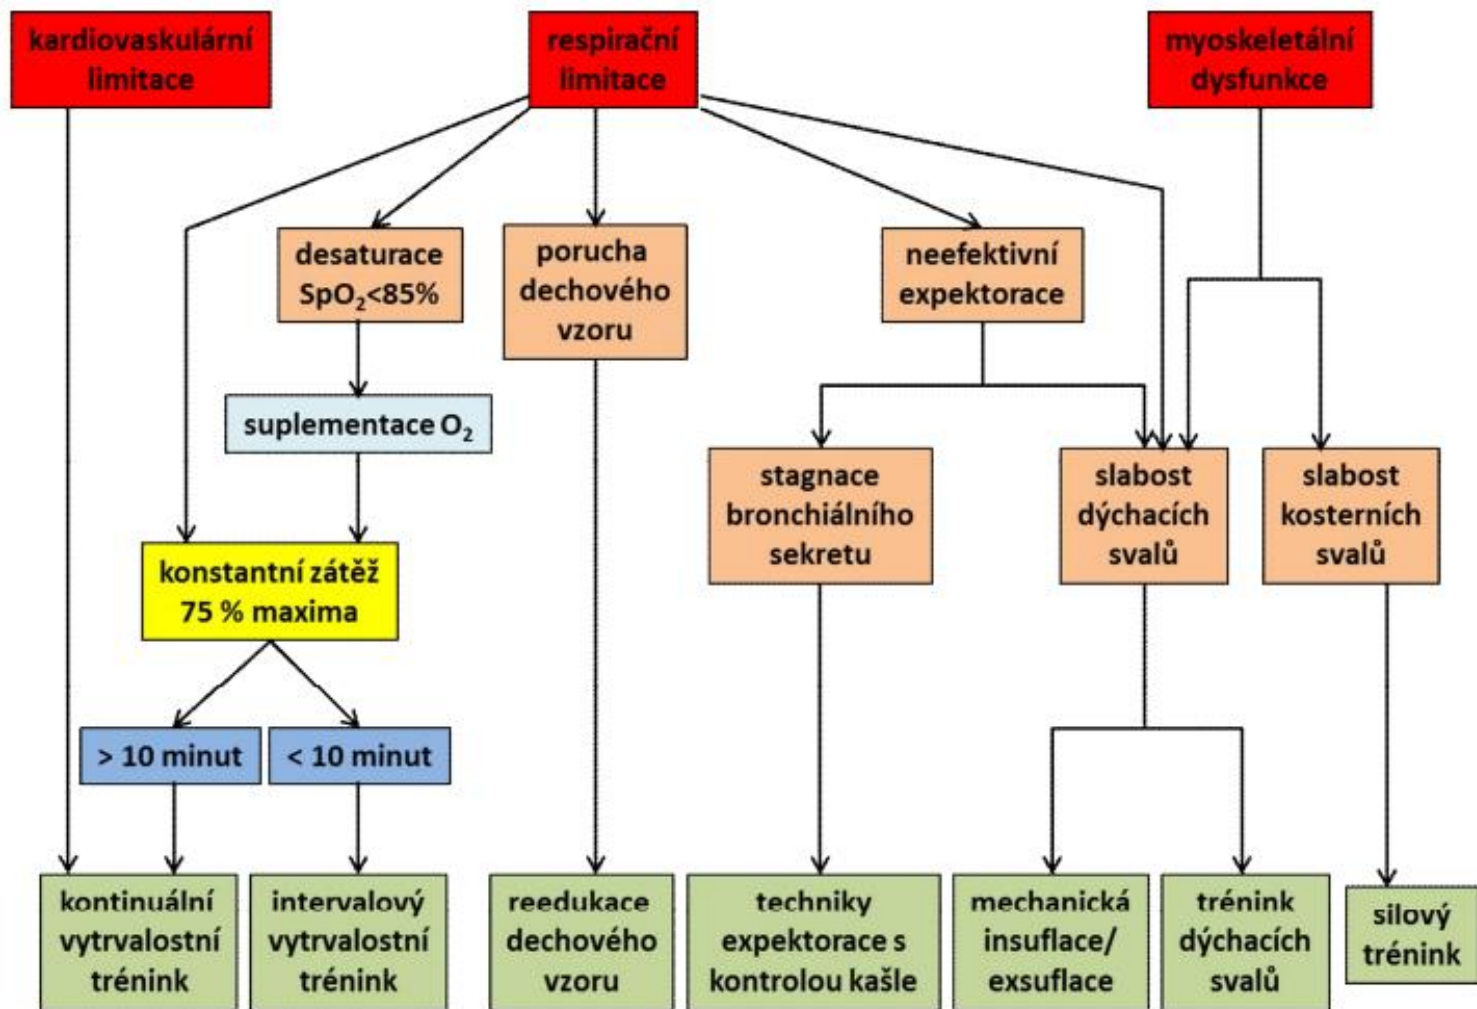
kardiovaskulární limitace

respirační limitace

myoskeletální dysfunkce

desaturace $SpO_2$<85%

porucha dechového vzoru

neefektivní expektorace

suplementace $O_2$

stagnace bronchiálního sekretu

slabost dýchacích svalů

slabost kosterních svalů

konstantní zátěž 75 % maxima

> 10 minut

< 10 minut

kontinuální vytrvalostní trénink

intervalový vytrvalostní trénink

reedukace dechového vzoru

techniky expektorace s kontrolou kašle

mechanická insuflace/ exsuflace

trénink dýchacích svalů

silový trénink